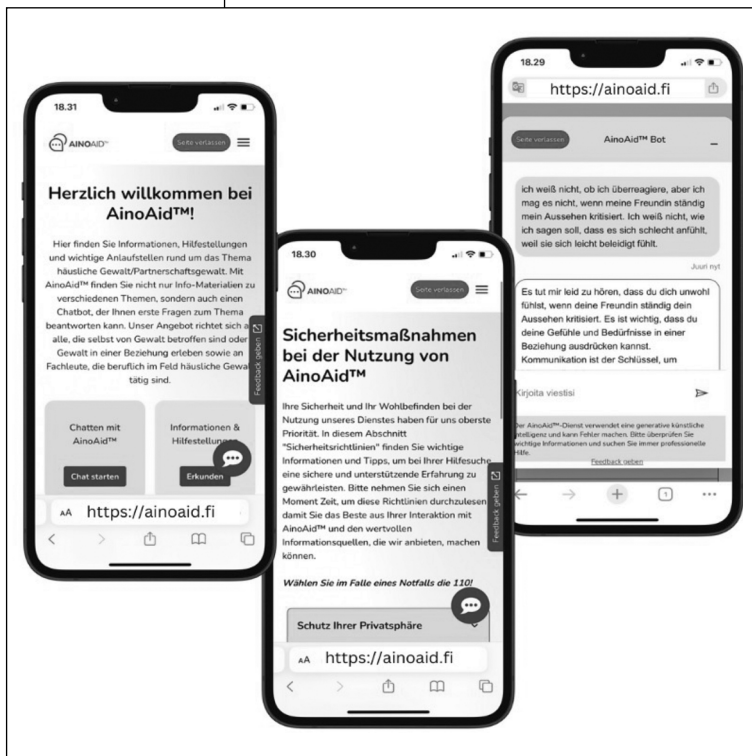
18.31

AINOAID™

Seite verlassen

Herzlich willkommen bei AinoAid™!

Hier finden Sie Informationen, Hilfestellungen und wichtige Anlaufstellen rund um das Thema häusliche Gewalt/Partnerschaftsgewalt. Mit AinoAid™ finden Sie nicht nur Info-Materialien zu verschiedenen Themen, sondern auch einen Chatbot, der Ihnen erste Fragen zum Thema beantworten kann. Unser Angebot richtet sich an alle, die selbst von Gewalt betroffen sind oder Gewalt in einer Beziehung erleben sowie an Fachleute, die beruflich im Feld häusliche Gewalt tätig sind.

Feedback geben

Chatten mit AinoAid™

Chat starten

Informationen & Hilfestellungen

Erkunden

AA https://ainoaid.fi

18.30

AINOAID™

Seite verlassen

Sicherheitsmaßnahmen bei der Nutzung von AinoAid™

Ihre Sicherheit und Ihr Wohlbefinden bei der Nutzung unseres Dienstes haben für uns oberste Priorität. In diesem Abschnitt "Sicherheitsrichtlinien" finden Sie nicht nur wichtige Informationen und Tipps, um bei Ihrer Hilfesuche eine sichere und unterstützende Erfahrung zu gewährleisten. Bitte nehmen Sie sich einen Moment Zeit, um diese Richtlinien durchzulesen, damit Sie das Beste aus Ihrer Interaktion mit AinoAid™ und den wertvollen Informationsquellen, die wir anbieten, machen können.

Feedback geben

Wählen Sie im Falle eines Notfalls die 110!

Schutz Ihrer Privatsphäre

AA https://ainoaid.fi

18.29

https://ainoaid.fi

Seite verlassen

AinoAid™ Bot

ich weiß nicht, ob ich überreagiere, aber ich mag es nicht, wenn meine Freundin ständig mein Aussehen kritisiert. Ich weiß nicht, wie ich sagen soll, dass es sich schlecht anfühlt, weil sie sich leicht beleidigt fühlt.

Juuri nyt

Es tut mir leid zu hören, dass du dich unwohl fühlst, wenn deine Freundin ständig dein Aussehen kritisiert. Es ist wichtig, dass du deine Gefühle und Bedürfnisse in einer Beziehung ausdrücken kannst. Kommunikation ist der Schlüssel, um

Kirjoita viestisi

Der AinoAid™-Dienst verwendet eine generative künstliche Intelligenz und kann Fehler machen. Bitte überprüfen Sie wichtige Informationen und suchen Sie immer professionelle Hilfe.

Feedback geben

1